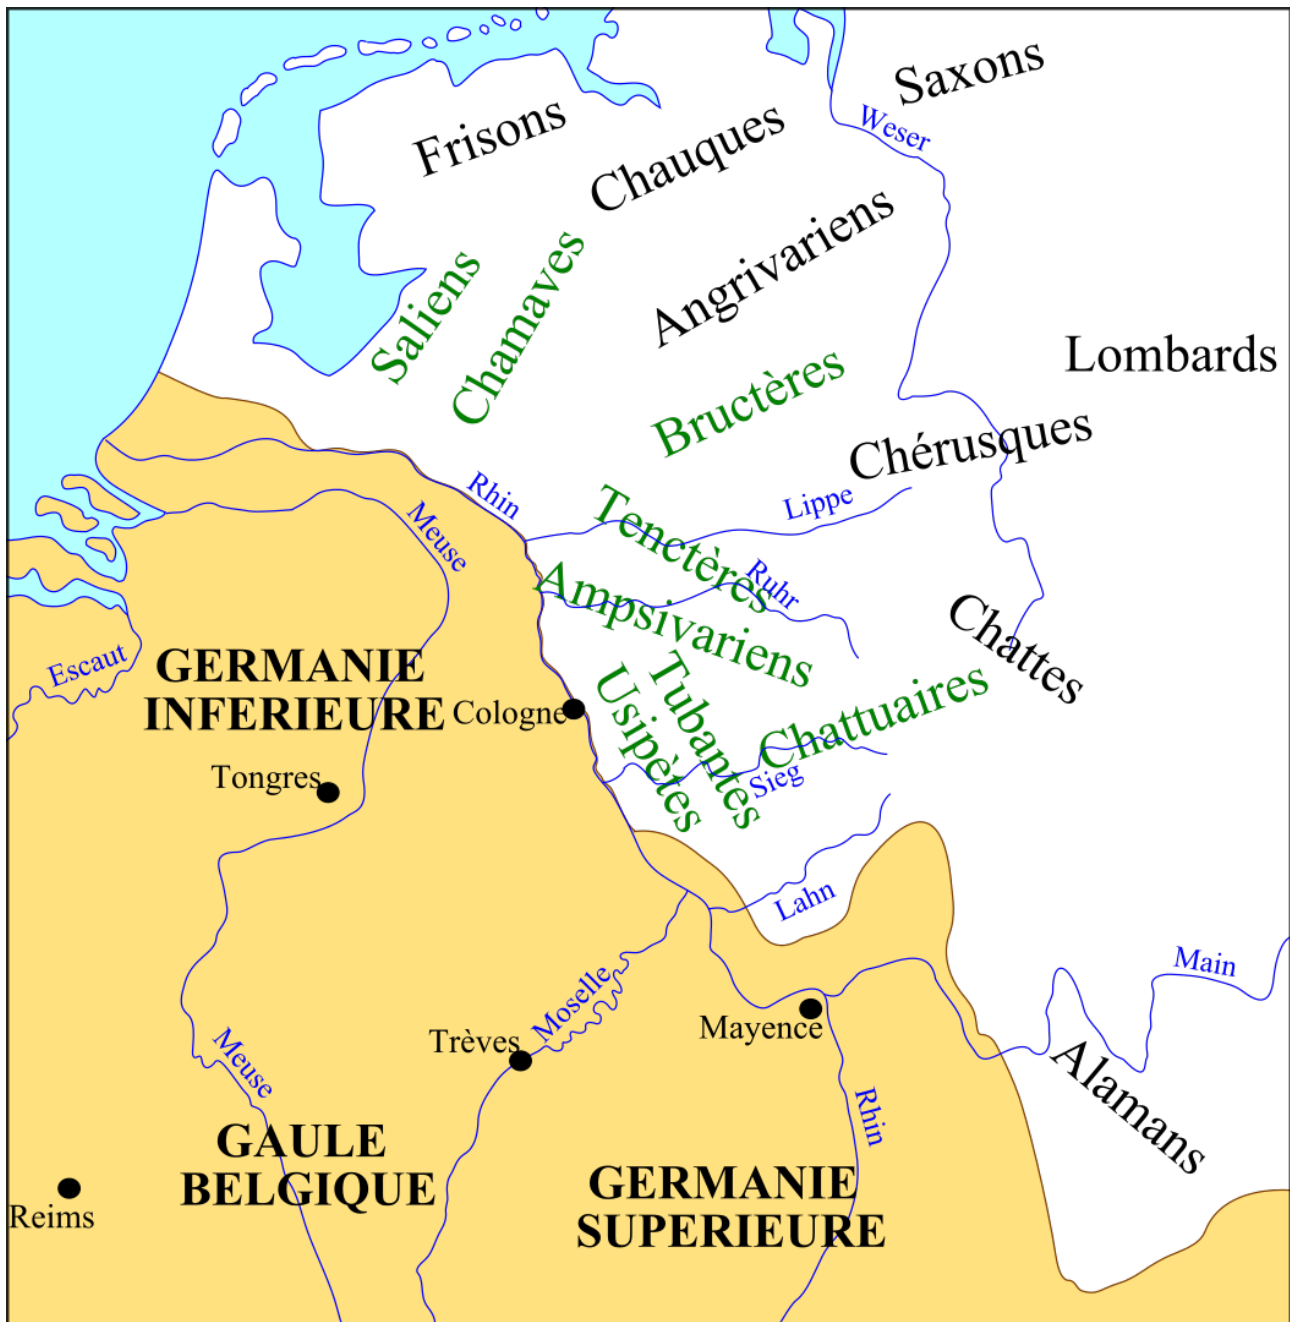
Saxons
Frisons
Chauques
Weser
Angrivariens
Saliens
Chamaves
Lombards
Bructères
Chérusques
Rhin
Lippe
Tenctères
Meuse
Ruhr
Ampsivariens
Chattes
Escaut
GERMANIE INFERIEURE
Cologne
Usipètes
Tubantes
Chattuaires
Tongres
Sieg
Lahn
Main
Moselle
Mayence
Trèves
Meuse
Rhin
Alamans
GAULE BELGIQUE
Reims
GERMANIE SUPERIEURE